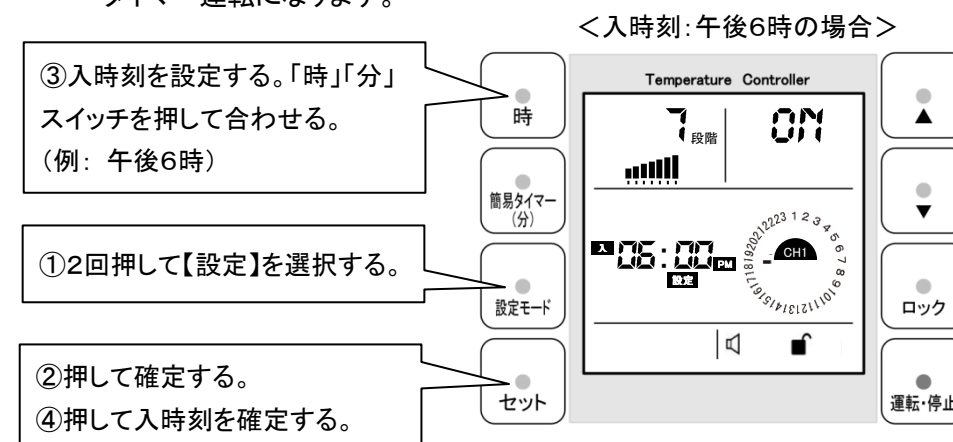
タイマー運転になります。

<入時刻:午後6時の場合>

③入時刻を設定する。「時」「分」スイッチを押して合わせる。（例: 午後6時）

①2回押して【設定】を選択する。

②押して確定する。
④押して入時刻を確定する。

時

簡易タイマー（分）

設定モード

セット

Temperature Controller

7 段階

ON

入 06:00 PM

設定

CH1

1 2 3 4 5 6 7 8 9 10 11 12 13 14 15 16 17 18 19 20 21 22 23

▲

▼

ロック

運転・停止